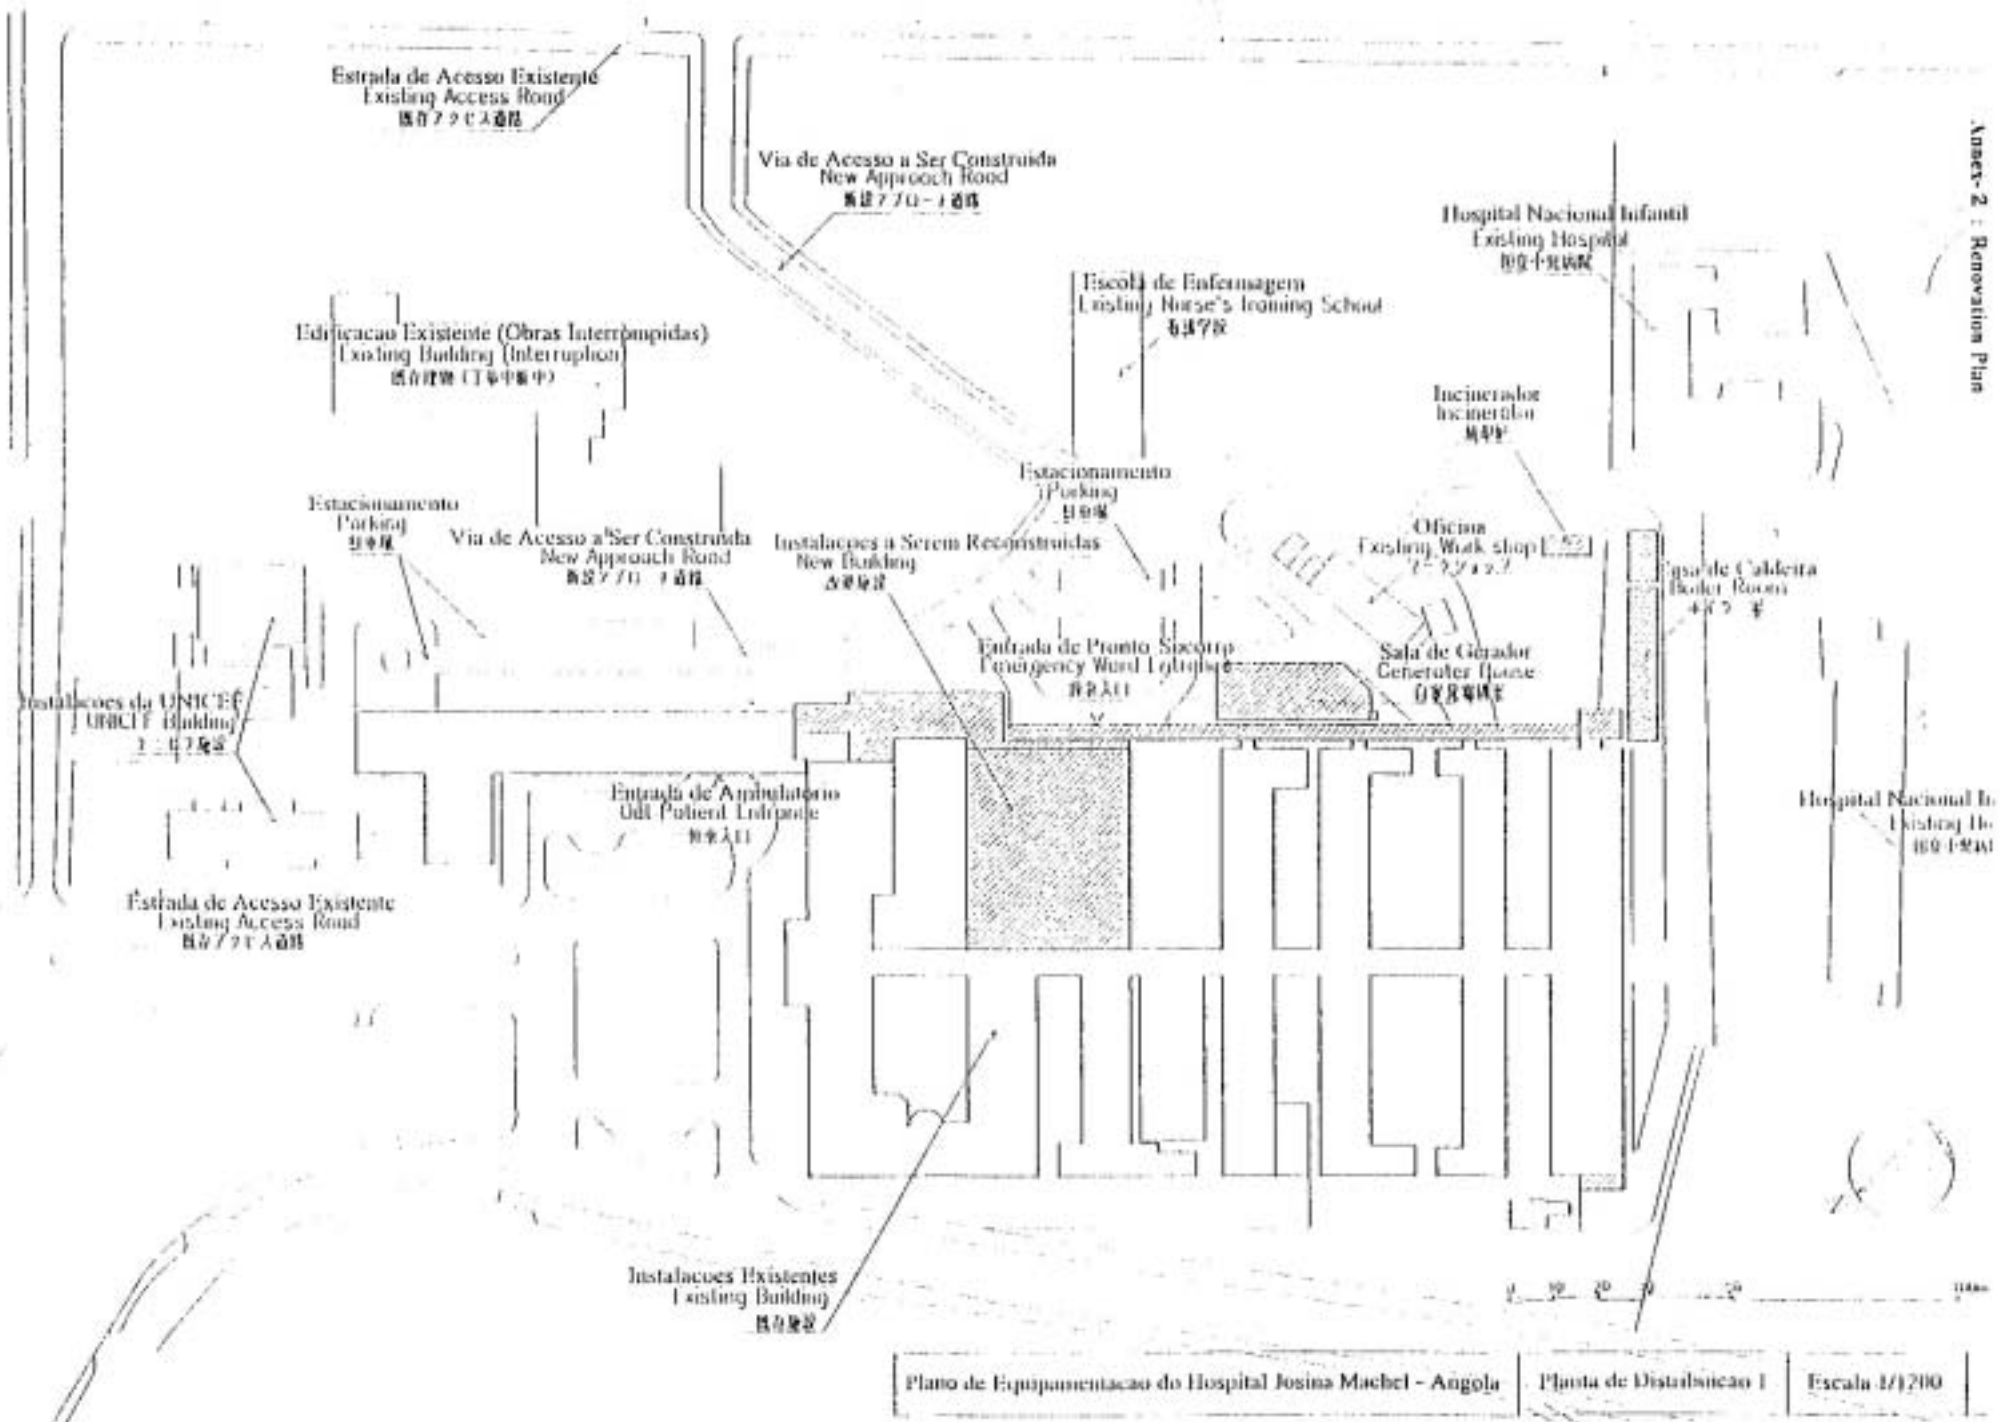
Estrada de Acesso Existente
Existing Access Road
既存アクセス道路

Via de Acesso a Ser Construida
New Approach Road
新設アプローチ道路

Annex-2 : Renovation Plan

Hospital Nacional Infantil
Existing Hospital
既存小児病院

Escola de Enfermagem
Existing Nurse's Training School
看護学校

Edificacao Existente (Obras Interrompidas)
Existing Building (Interruption)
既存建物（工事中断中）

Incinerador
Incinerator
焼却炉

Estacionamento
Parking
駐車場

Estacionamento
Parking
駐車場

Via de Acesso a Ser Construida
New Approach Road
新設アプローチ道路

Instalacoes a Serem Reconstruidas
New Building
改築施設

Oficina
Existing Work shop
ワークショップ

Casa de Caldeira
Boiler Room
ボイラー室

Entrada de Pronto Socorro
Emergency Ward Entrance
救急入口

Sala de Gerador
Generator House
自家発電棟

Instalacoes da UNICEF
UNICEF Building
ユニセフ施設

Entrada de Ambulatorio
Out Patient Entrance
外来入口

Hospital Nacional In
Existing Ho
既存小児病

Estrada de Acesso Existente
Existing Access Road
既存アクセス道路

Instalacoes Existentes
Existing Building
既存施設

Plano de Equipamentacao do Hospital Josina Machel - Angola | Planta de Distribuicao 1 | Escala 1/1200